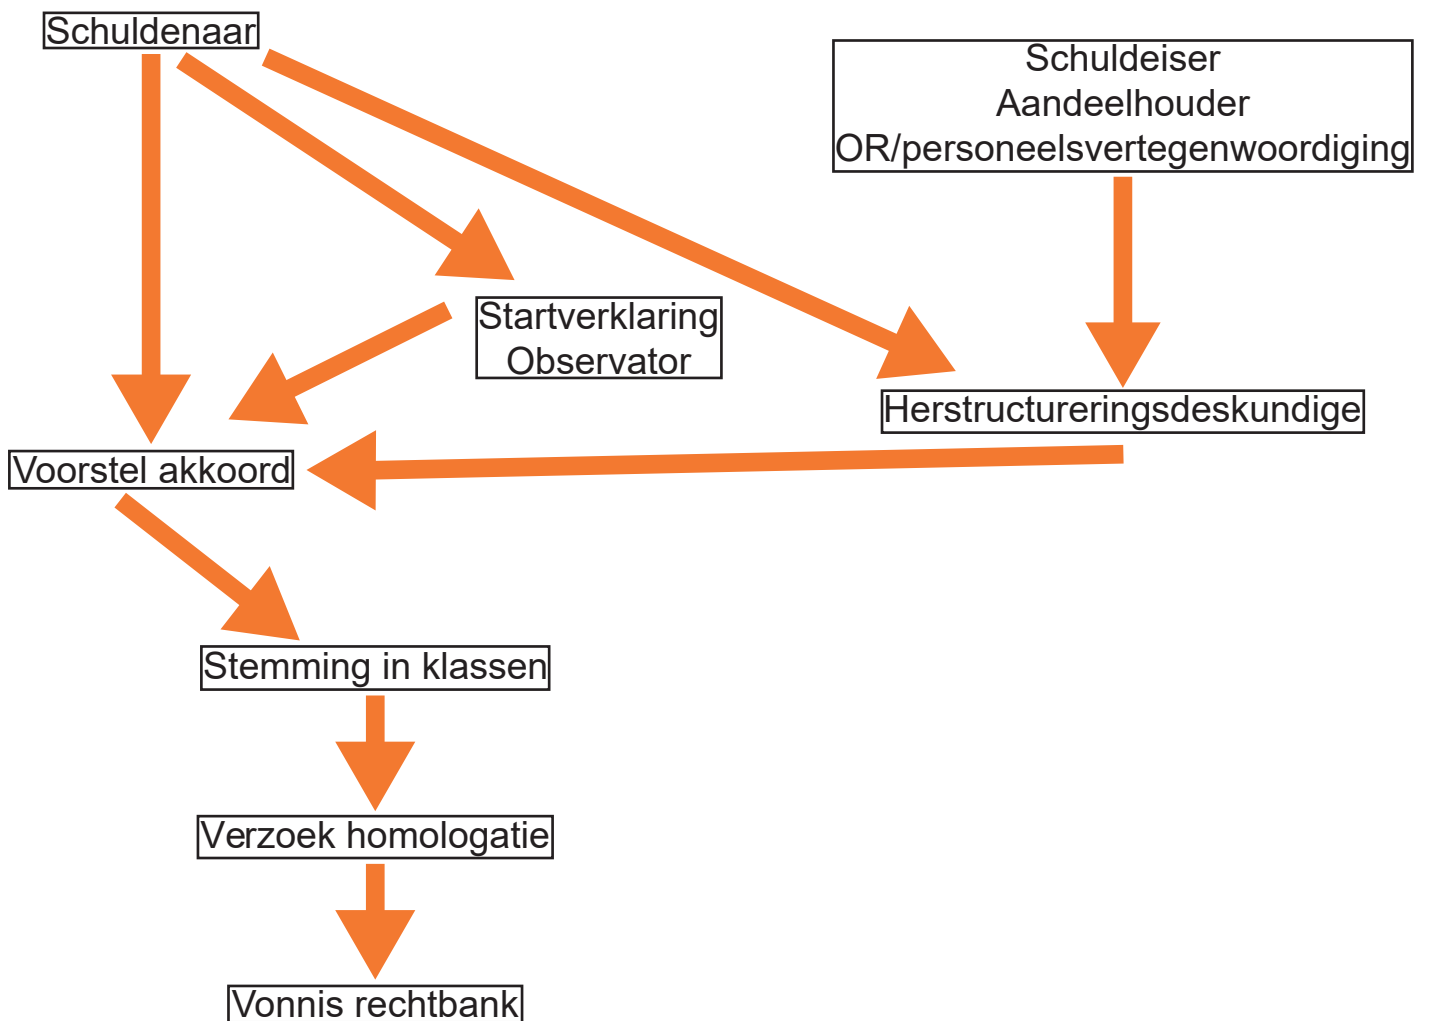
Schuldenaar

Schuldeiser
Aandeelhouder
OR/personeelsvertegenwoordiging

Startverklaring
Observator

Herstructureringsdeskundige

Voorstel akkoord

Stemming in klassen

Verzoek homologatie

Vonnis rechtbank